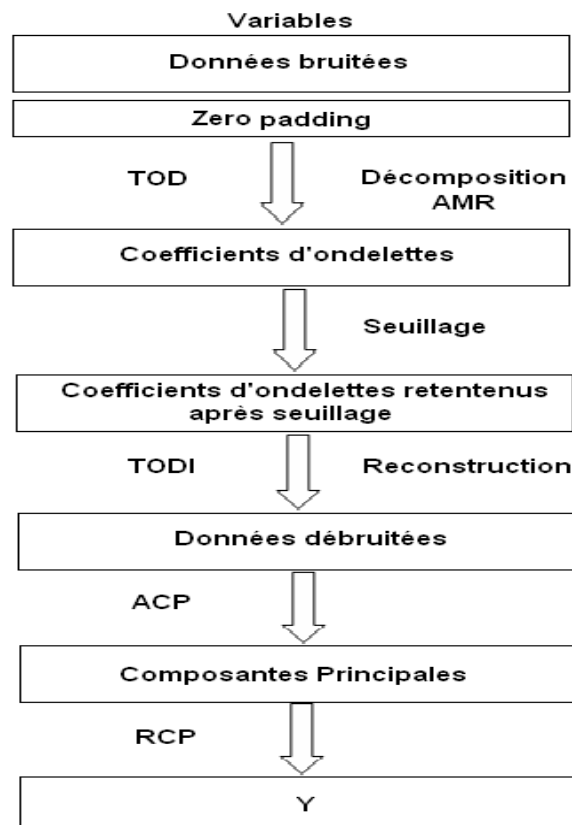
Variables

Données bruitées

Zero padding

TOD

Décomposition AMR

Coefficients d'ondelettes

Seuillage

Coefficients d'ondelettes retentenus après seuillage

TODI

Reconstruction

Données débruitées

ACP

Composantes Principales

RCP

Y